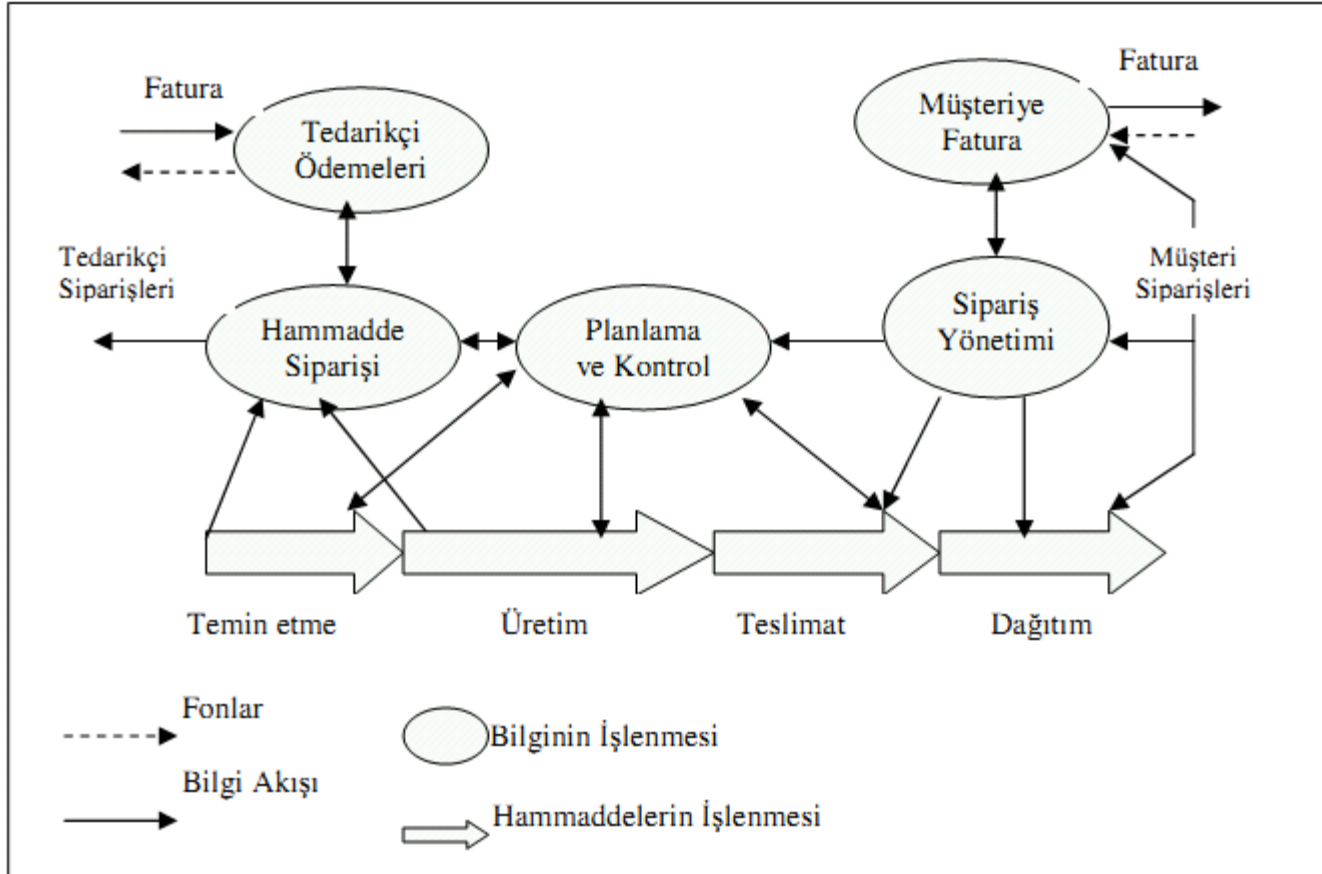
Fatura

Tedarikçi Ödemeleri

Fatura

Müşteriye Fatura

Tedarikçi Siparişleri

Müşteri Siparişleri

Hammadde Siparişi

Planlama ve Kontrol

Sipariş Yönetimi

Temin etme

Üretim

Teslimat

Dağıtım

Fonlar

Bilginin İşlenmesi

Bilgi Akışı

Hammaddelerin İşlenmesi